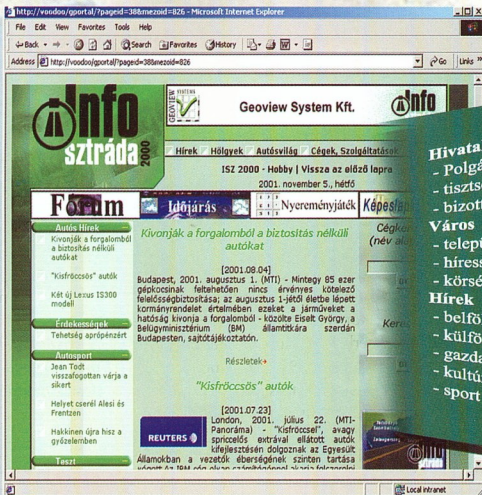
http://voodoo/gportal/?pageid=38&mezoid=826 - Microsoft Internet Explorer

File Edit View Favorites Tools Help

Back Search Favorites History

Address http://voodoo/gportal/?pageid=38&mezoid=826 Go Links

Info sztráda 2000

GEOVIEW Geoview System Kft.

Info

Hírek | Hölgyek | Autósvilág | Cégek, Szolgáltatások

ISZ 2000 - Hobby | Vissza az előző lapra

2001. november 5., hétfő

Fórum Időjárás Nyereményjáték Képesl

Autós Hírek

Kivonják a forgalomból a biztosítás nélküli autókat

"Kisfröccsös" autók

Két új Lexus IS300 modell

Érdekességek

Tehetség apróénzért

Autosport

Jean Todt visszafogottan várja a sikert

Helyet cserél Alesi és Frentzen

Hakkinen újra hisz a győzelemben

Teszt

Kivonják a forgalomból a biztosítás nélküli autókat

[2001.08.04]

Budapest, 2001. augusztus 1. (MTI) - Mintegy 85 ezer gépkocsinak feltehetően nincs érvényes kötelező felelősségbiztosítása; az augusztus 1-jétől életbe lépett kormányrendelet értelmében ezeket a járműveket a hatóság kivonja a forgalomból - közölte Eiselt György, a Belügyminisztérium (BM) államtitkára szerdán Budapesten, sajtótájékoztatón.

Részletek

"Kisfröccsös" autók

[2001.07.23]

London, 2001. július 22. (MTI-Panoráma) - "Kisfröccsel", avagy spricceiős extrával ellátott autók kifejlesztésén dolgoznak az Egyesült Államokban a vezetők éberségének szinten tartása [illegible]

REUTERS

Cégk (név al

Kere

Hivata
- Polgá
- tiszts
- bizott
Város
- telepü
- híress
- körse
Hírek
- belfö
- külfö
- gazda
- kultú
- sport

Local intranet